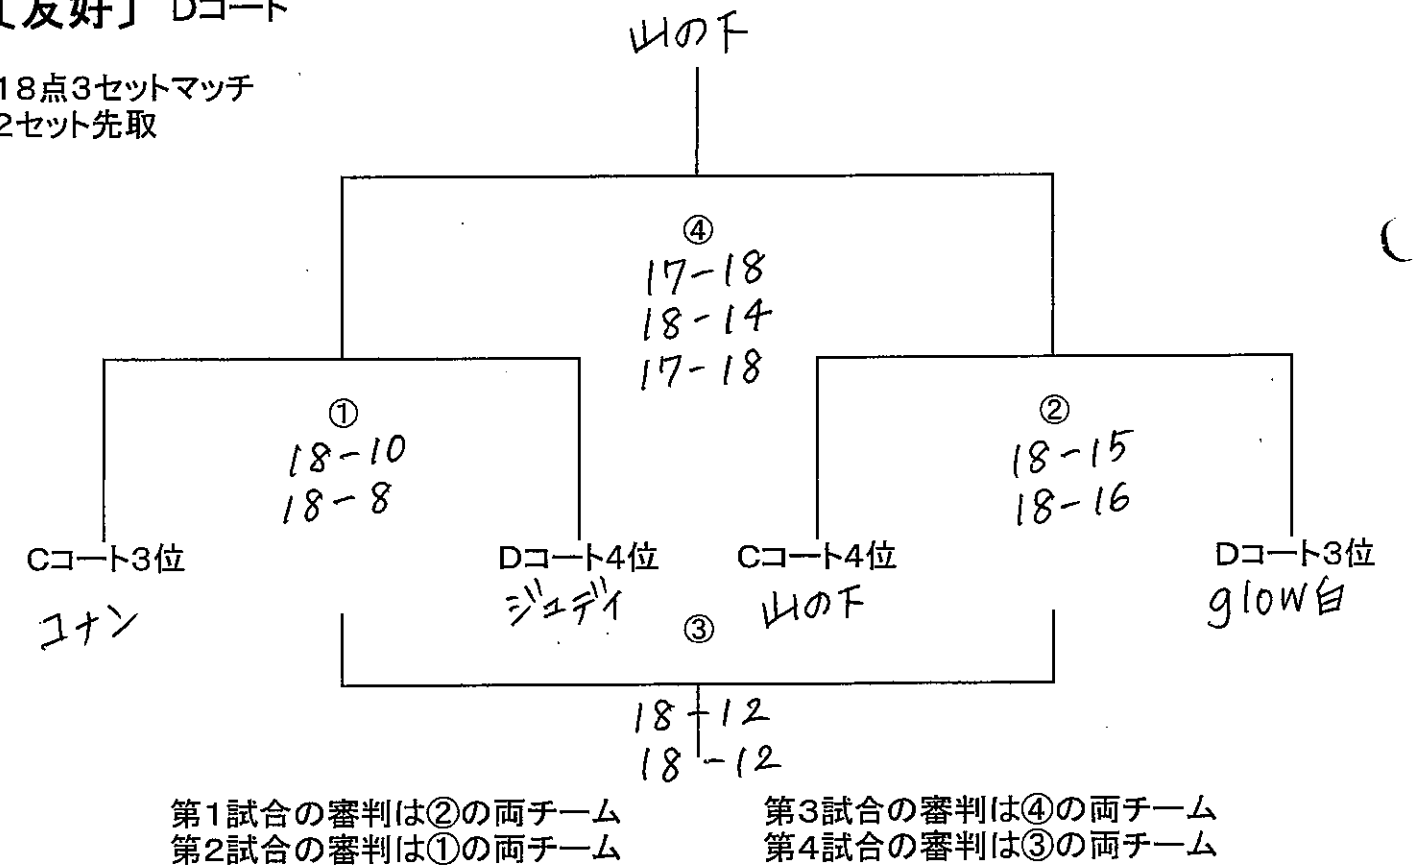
【友好】 Dコート

18点3セットマッチ
2セット先取

山の下

④
17-18
18-14
17-18

①
18-10
18-8

②
18-15
18-16

Cコート3位
コナン

Dコート4位
ジュディ

Cコート4位
山の下

Dコート3位
glow白

③
18-12
18-12

第1試合の審判は②の両チーム
第2試合の審判は①の両チーム

第3試合の審判は④の両チーム
第4試合の審判は③の両チーム